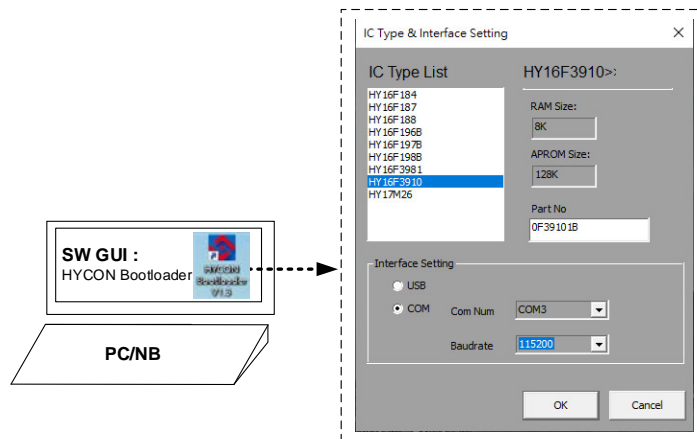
SW GUI :
HYCON Bootloader

HYCON Bootloader V1.3

PC/NB

IC Type & Interface Setting

IC Type List

HY16F184
HY16F187
HY16F188
HY16F196B
HY16F197B
HY16F198B
HY16F3981
HY16F3910
HY17M26

HY16F3910>:

RAM Size:
8K

APROM Size:
128K

Part No
0F39101B

Interface Setting

USB
COM

Com Num COM3

Baudrate 115200

OK
Cancel